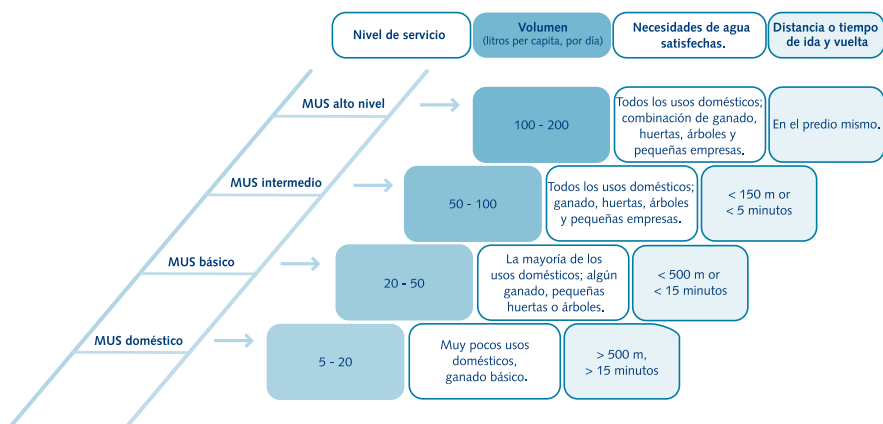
| Nivel de servicio | Volumen (litros per capita, por día) | Necesidades de agua satisfechas. | Distancia o tiempo de ida y vuelta |
|---|---|---|---|
| MUS alto nivel | 100 - 200 | Todos los usos domésticos; combinación de ganado, huertas, árboles y pequeñas empresas. | En el predio mismo. |
| MUS intermedio | 50 - 100 | Todos los usos domésticos; ganado, huertas, árboles y pequeñas empresas. | < 150 m or < 5 minutos |
| MUS básico | 20 - 50 | La mayoría de los usos domésticos; algún ganado, pequeñas huertas o árboles. | < 500 m or < 15 minutos |
| MUS doméstico | 5 - 20 | Muy pocos usos domésticos, ganado básico. | > 500 m, > 15 minutos |